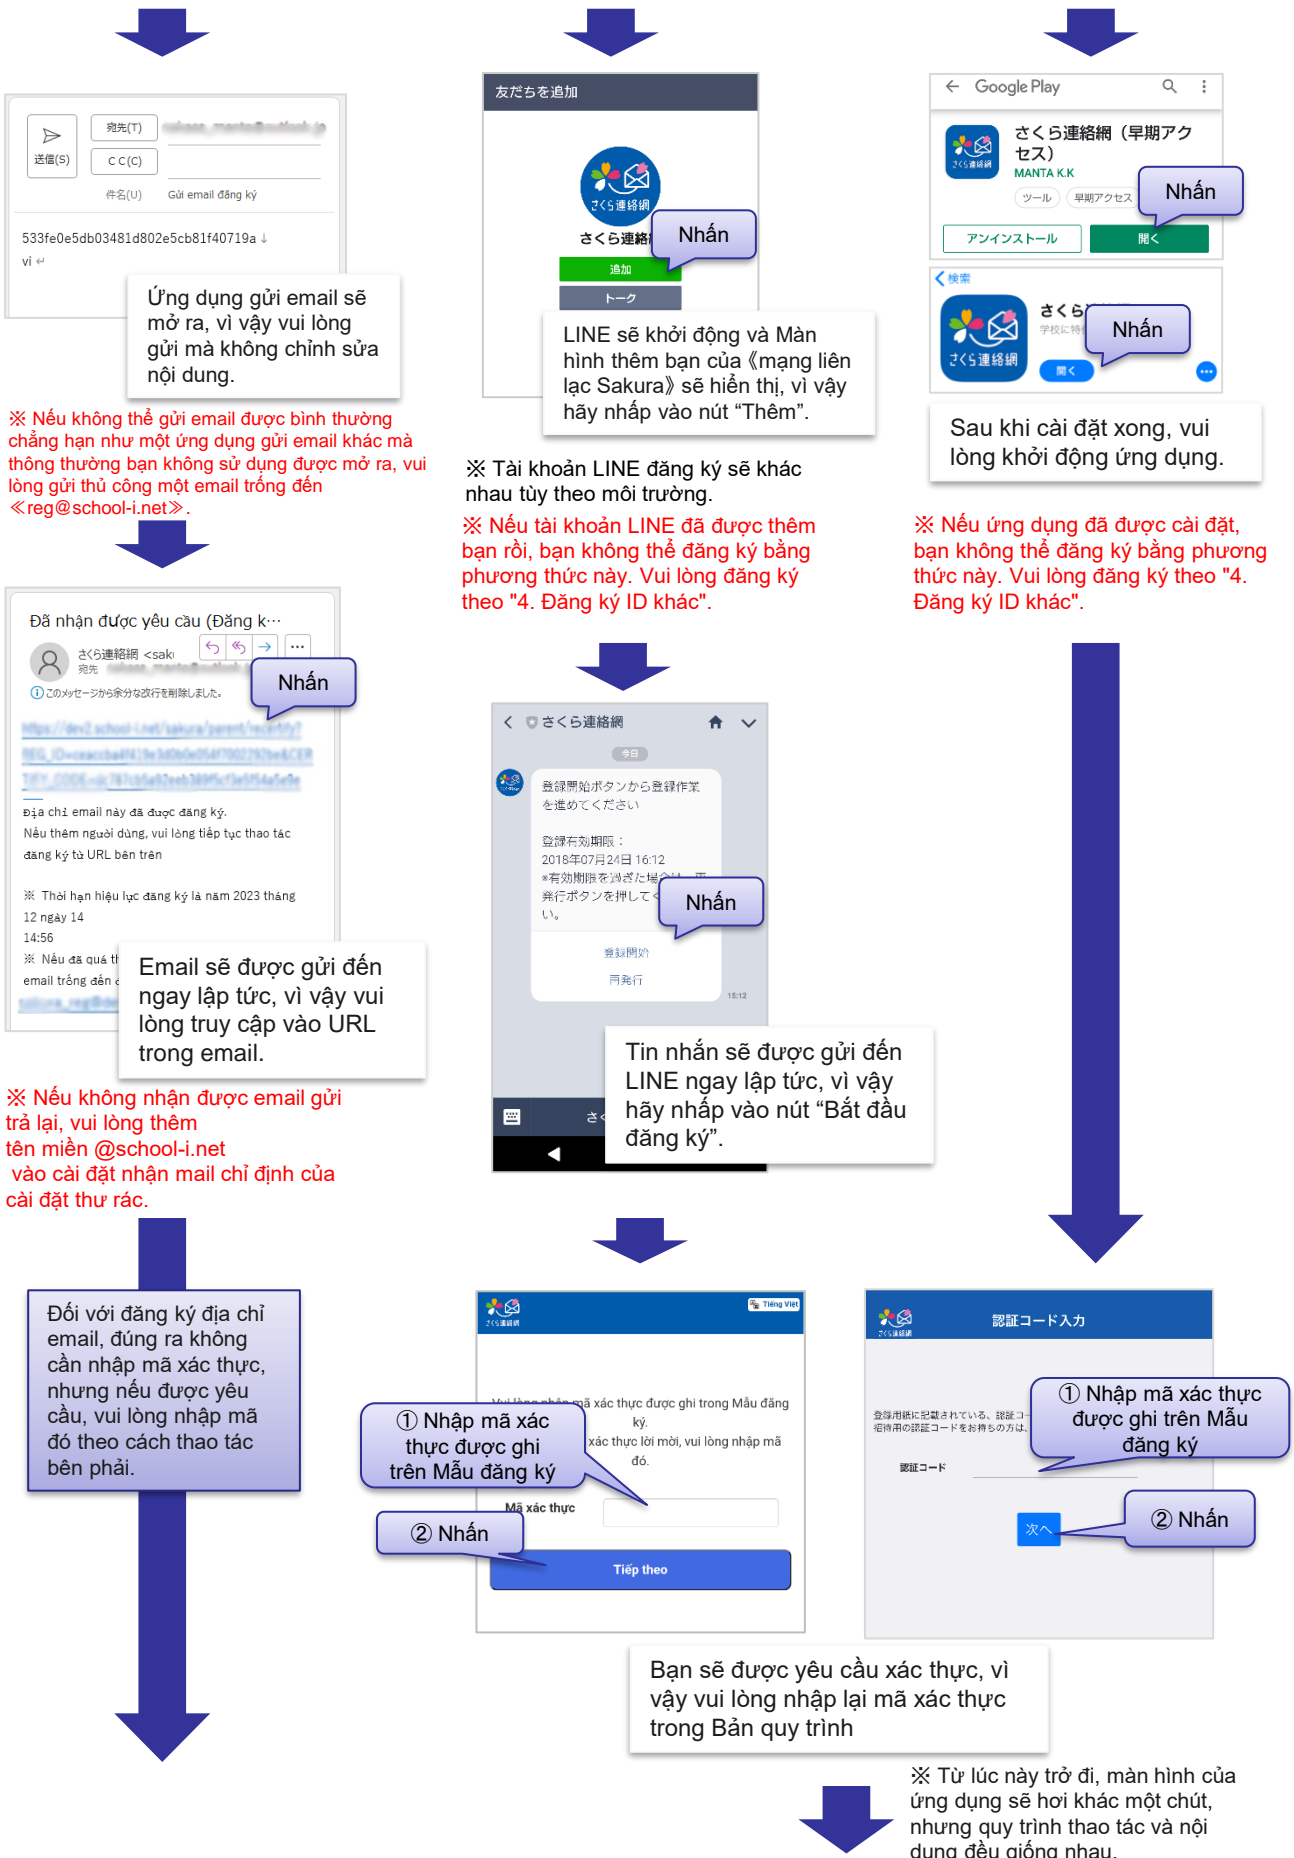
送信(S)

宛先(T)

C C(C)

件名(U) Gửi email đăng ký

533fe0e5db03481d802e5cb81f40719a ↓
vi ↵

Ứng dụng gửi email sẽ mở ra, vì vậy vui lòng gửi mà không chỉnh sửa nội dung.

※ Nếu không thể gửi email được bình thường chẳng hạn như một ứng dụng gửi email khác mà thông thường bạn không sử dụng được mở ra, vui lòng gửi thủ công một email trống đến ≪reg@school-i.net≫.

友だちを追加

さくら連絡網

Nhấn

追加

トーク

LINE sẽ khởi động và Màn hình thêm bạn của《mạng liên lạc Sakura》sẽ hiển thị, vì vậy hãy nhấp vào nút “Thêm”.

※ Tài khoản LINE đăng ký sẽ khác nhau tùy theo môi trường.

※ Nếu tài khoản LINE đã được thêm bạn rồi, bạn không thể đăng ký bằng phương thức này. Vui lòng đăng ký theo "4. Đăng ký ID khác".

Google Play

さくら連絡網（早期アクセス）

MANTA K.K

ツール 早期アクセス

Nhấn

アンインストール

開く

検索

さくら

学校に特

Nhấn

開く

Sau khi cài đặt xong, vui lòng khởi động ứng dụng.

※ Nếu ứng dụng đã được cài đặt, bạn không thể đăng ký bằng phương thức này. Vui lòng đăng ký theo "4. Đăng ký ID khác".

Đã nhận được yêu cầu (Đăng k···

さくら連絡網 <saki

宛先

このメッセージから余分な改行を削除しました。

Nhấn

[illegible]

Địa chỉ email này đã được đăng ký.
Nếu thêm người dùng, vui lòng tiếp tục thao tác đăng ký từ URL bên trên

※ Thời hạn hiệu lực đăng ký là năm 2023 tháng 12 ngày 14
14:56
※ Nếu đã quá th
email trống đến

Email sẽ được gửi đến ngay lập tức, vì vậy vui lòng truy cập vào URL trong email.

※ Nếu không nhận được email gửi trả lại, vui lòng thêm tên miền @school-i.net vào cài đặt nhận mail chỉ định của cài đặt thư rác.

さくら連絡網

今日

登録開始ボタンから登録作業を進めてください

登録有効期限：
2018年07月24日 16:12
*有効期限を過ぎた場合は
発行ボタンを押して
い。

Nhấn

登録開始

再発行

15:12

Tin nhắn sẽ được gửi đến LINE ngay lập tức, vì vậy hãy nhấp vào nút “Bắt đầu đăng ký”.

Đối với đăng ký địa chỉ email, đúng ra không cần nhập mã xác thực, nhưng nếu được yêu cầu, vui lòng nhập mã đó theo cách thao tác bên phải.

Tiếng Việt

Vui lòng nhập mã xác thực được ghi trong Mẫu đăng ký. xác thực lời mời, vui lòng nhập mã đó.

① Nhập mã xác thực được ghi trên Mẫu đăng ký

Mã xác thực

② Nhấn

Tiếp theo

認証コード入力

登録用紙に記載されている、認証コ
招待用の認証コードをお持ちの方は

認証コード

① Nhập mã xác thực được ghi trên Mẫu đăng ký

次へ

② Nhấn

Bạn sẽ được yêu cầu xác thực, vì vậy vui lòng nhập lại mã xác thực trong Bản quy trình

※ Từ lúc này trở đi, màn hình của ứng dụng sẽ hơi khác một chút, nhưng quy trình thao tác và nội dung đều giống nhau.